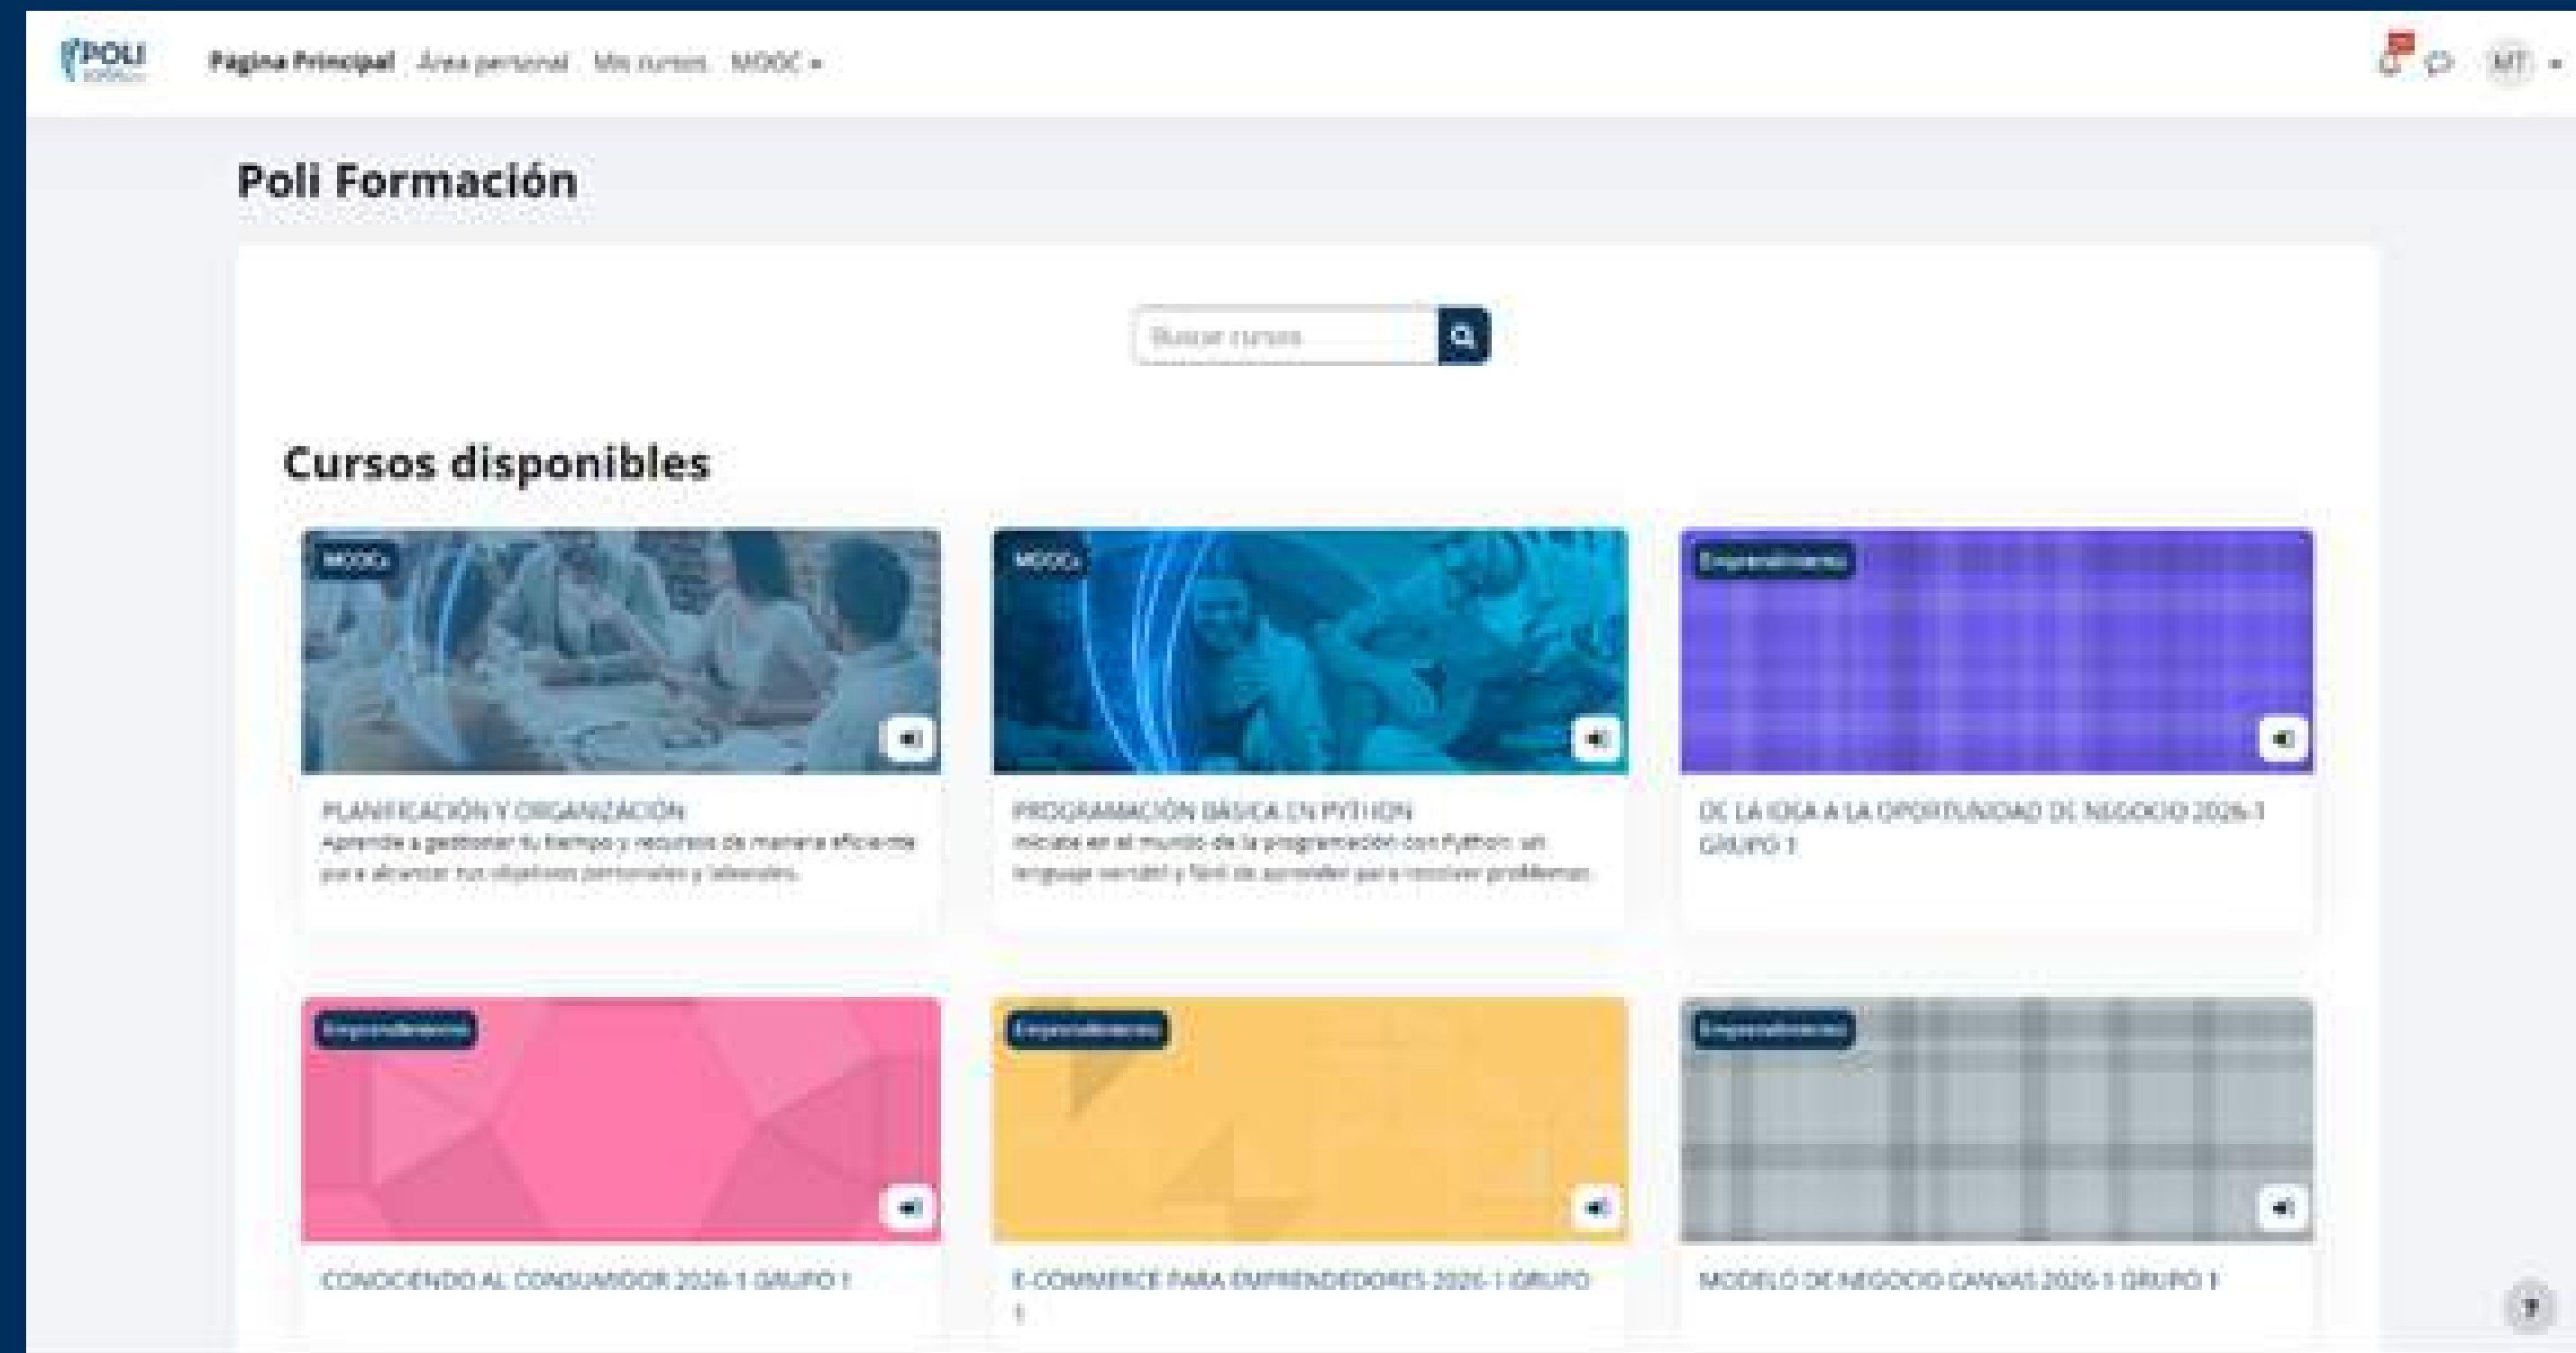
POLI

Página Principal Área personal Mis cursos MOOC

MT

Poli Formación

Buscar cursos

Cursos disponibles

MOOC

PLANIFICACIÓN Y ORGANIZACIÓN
Aprende a gestionar tu tiempo y recursos de manera eficiente para alcanzar tus objetivos personales y laborales.

MOOC

PROGRAMACIÓN BÁSICA EN PYTHON
Iníciate en el mundo de la programación con Python: un lenguaje versátil y fácil de aprender para resolver problemas.

Emprendimiento

DE LA IDEA A LA OPORTUNIDAD DE NEGOCIO 2026-1 GRUPO 1

Emprendimiento

CONOCIENDO AL CONSUMIDOR 2026-1 GRUPO 1

Emprendimiento

E-COMMERCE PARA EMPRENDEDORES 2026-1 GRUPO 1

Emprendimiento

MODELO DE NEGOCIO CANVAS 2026-1 GRUPO 1